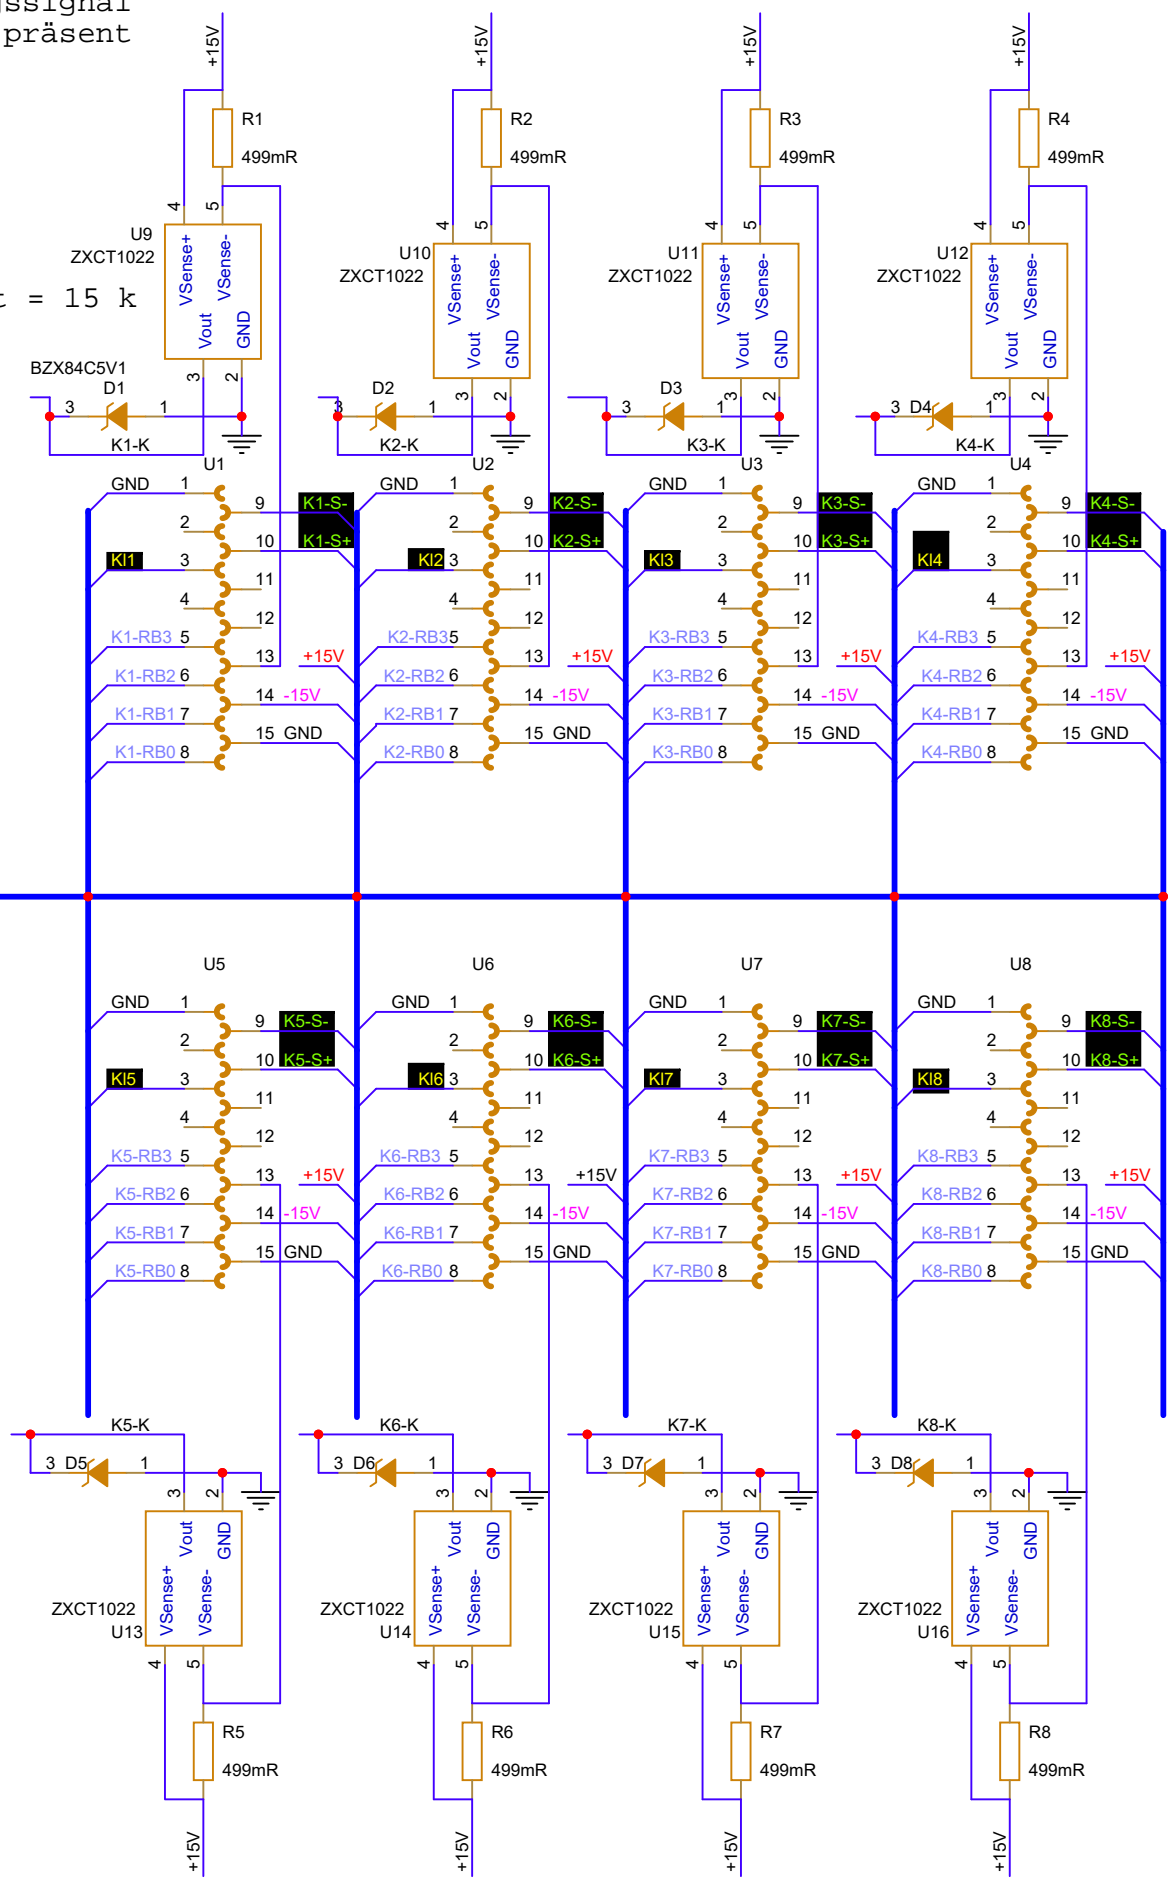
ssignal
präsent

t = 15 k

+15V
R1
499mR
4 5
U9
ZXCT1022
VSense+ VSense-
Vout GND
3 2
BZX84C5V1
D1
3 1
K1-K
U1
GND 1
2 9 K1-S-
10 K1-S+
KI1 3
11
4
12
K1-RB3 5
13 +15V
K1-RB2 6
14 -15V
K1-RB1 7
15 GND
K1-RB0 8

+15V
R2
499mR
4 5
U10
ZXCT1022
VSense+ VSense-
Vout GND
3 2
D2
3 1
K2-K
U2
GND 1
2 9 K2-S-
10 K2-S+
KI2 3
11
4
12
K2-RB3 5
13 +15V
K2-RB2 6
14 -15V
K2-RB1 7
15 GND
K2-RB0 8

+15V
R3
499mR
4 5
U11
ZXCT1022
VSense+ VSense-
Vout GND
3 2
D3
3 1
K3-K
U3
GND 1
2 9 K3-S-
10 K3-S+
KI3 3
11
4
12
K3-RB3 5
13 +15V
K3-RB2 6
14 -15V
K3-RB1 7
15 GND
K3-RB0 8

+15V
R4
499mR
4 5
U12
ZXCT1022
VSense+ VSense-
Vout GND
3 2
D4
3 1
K4-K
U4
GND 1
2 9 K4-S-
10 K4-S+
KI4 3
11
4
12
K4-RB3 5
13 +15V
K4-RB2 6
14 -15V
K4-RB1 7
15 GND
K4-RB0 8

U5
GND 1
2 9 K5-S-
10 K5-S+
KI5 3
11
4
12
K5-RB3 5
13 +15V
K5-RB2 6
14 -15V
K5-RB1 7
15 GND
K5-RB0 8

U6
GND 1
2 9 K6-S-
10 K6-S+
KI6 3
11
4
12
K6-RB3 5
13 +15V
K6-RB2 6
14 -15V
K6-RB1 7
15 GND
K6-RB0 8

U7
GND 1
2 9 K7-S-
10 K7-S+
KI7 3
11
4
12
K7-RB3 5
13 +15V
K7-RB2 6
14 -15V
K7-RB1 7
15 GND
K7-RB0 8

U8
GND 1
2 9 K8-S-
10 K8-S+
KI8 3
11
4
12
K8-RB3 5
13 +15V
K8-RB2 6
14 -15V
K8-RB1 7
15 GND
K8-RB0 8

K5-K
3 D5 1
3 2
Vout GND
VSense+ VSense-
ZXCT1022
U13
4 5
R5
499mR
+15V

K6-K
3 D6 1
3 2
Vout GND
VSense+ VSense-
ZXCT1022
U14
4 5
R6
499mR
+15V

K7-K
3 D7 1
3 2
Vout GND
VSense+ VSense-
ZXCT1022
U15
4 5
R7
499mR
+15V

K8-K
3 D8 1
3 2
Vout GND
VSense+ VSense-
ZXCT1022
U16
4 5
R8
499mR
+15V